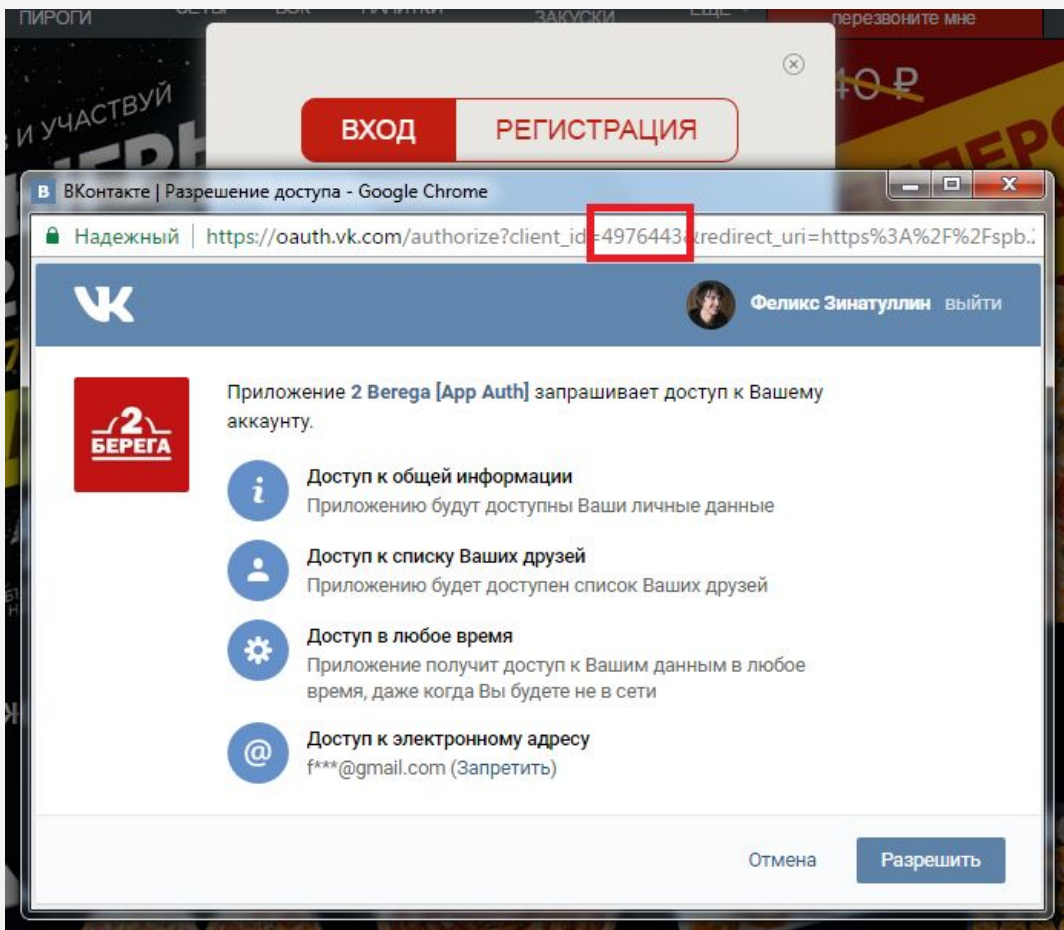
ПИРОГИ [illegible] ЗАКУСКИ ЕЩЕ перезвоните мне

И УЧАСТВУЙ

40 ₽

ВХОД РЕГИСТРАЦИЯ

ВКонтакте | Разрешение доступа - Google Chrome

Надежный | https://oauth.vk.com/authorize?client_id=4976443&redirect_uri=https%3A%2F%2Fspb.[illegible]

Феликс Зинатуллин выйти

2 БЕРЕГА

Приложение 2 Berega [App Auth] запрашивает доступ к Вашему аккаунту.

Доступ к общей информации
Приложению будут доступны Ваши личные данные

Доступ к списку Ваших друзей
Приложению будет доступен список Ваших друзей

Доступ в любое время
Приложение получит доступ к Вашим данным в любое время, даже когда Вы будете не в сети

Доступ к электронному адресу
f***@gmail.com (Запретить)

Отмена Разрешить